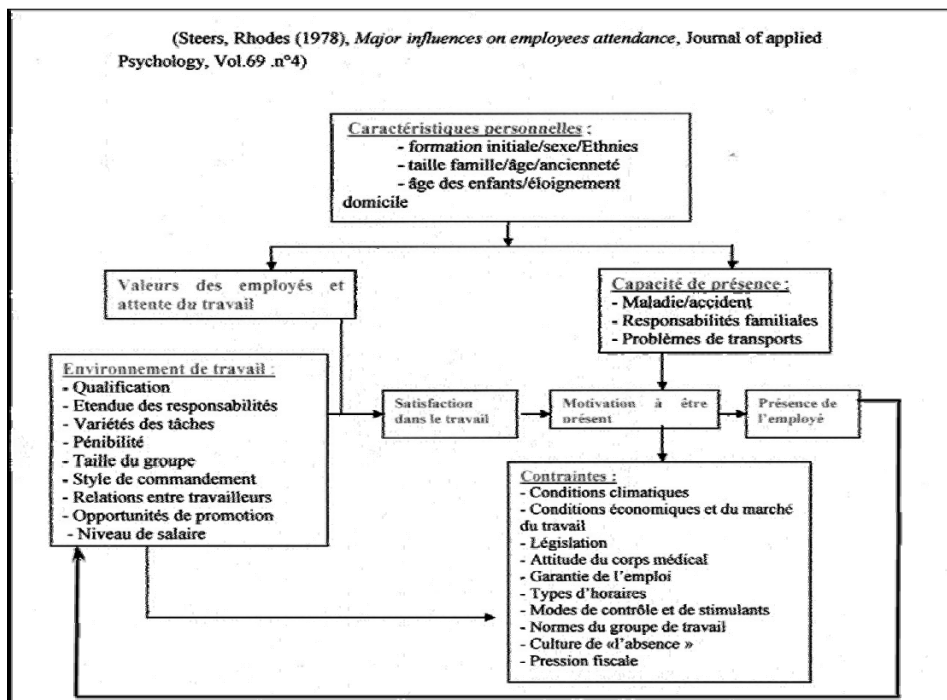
(Steers, Rhodes (1978), *Major influences on employees attendance*, Journal of applied Psychology, Vol.69 .n°4)

Caractéristiques personnelles :
- formation initiale/sexe/Ethnies
- taille famille/âge/ancienneté
- âge des enfants/éloignement domicile

Valeurs des employés et attente du travail

Capacité de présence :
- Maladie/accident
- Responsabilités familiales
- Problèmes de transports

Environnement de travail :
- Qualification
- Etendue des responsabilités
- Variétés des tâches
- Pénibilité
- Taille du groupe
- Style de commandement
- Relations entre travailleurs
- Opportunités de promotion
- Niveau de salaire

Satisfaction dans le travail

Motivation à être présent

Présence de l'employé

Contraintes :
- Conditions climatiques
- Conditions économiques et du marché du travail
- Législation
- Attitude du corps médical
- Garantie de l'emploi
- Types d'horaires
- Modes de contrôle et de stimulants
- Normes du groupe de travail
- Culture de «l'absence »
- Pression fiscale